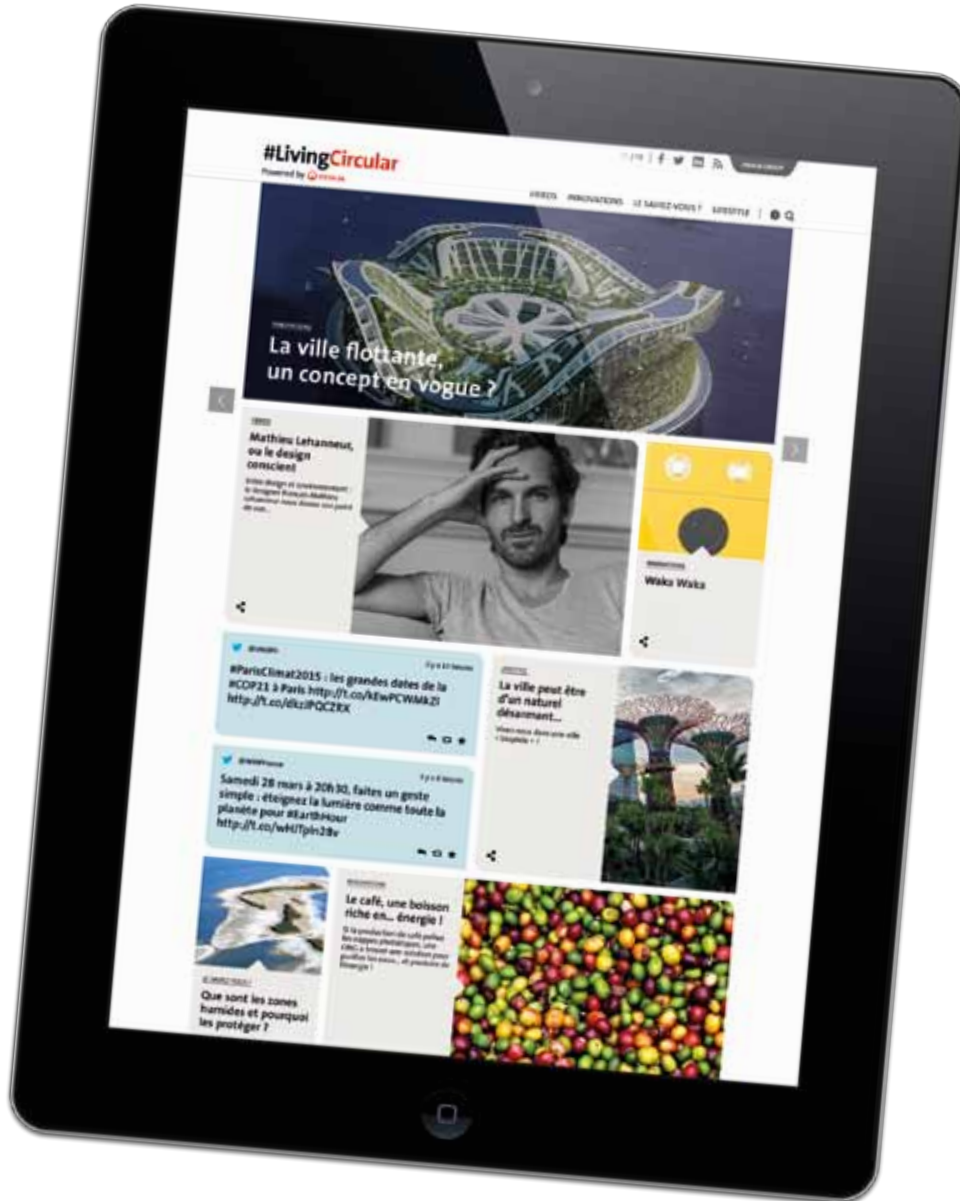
#LivingCircular
Powered by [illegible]

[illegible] | f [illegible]

VIDEOS INNOVATIONS LE SAVIEZ-VOUS ? LIFESTYLE

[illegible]
La ville flottante, un concept en vogue ?

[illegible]
Mathieu Lehanneur, ou le design conscient
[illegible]

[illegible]
Waka Waka

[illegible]
#ParisClimat2015 : les grandes dates de la #COP21 à Paris http://t.co/kEwPCWMkZl http://t.co/dkzJPQCZRX

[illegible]
Samedi 28 mars à 20h30, faites un geste simple : éteignez la lumière comme toute la planète pour #EarthHour http://t.co/wHJTpIn28v

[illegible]
La ville peut être d'un naturel désarmant...
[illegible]

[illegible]
Que sont les zones humides et pourquoi les protéger ?

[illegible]
Le café, une boisson riche en... énergie !
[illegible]